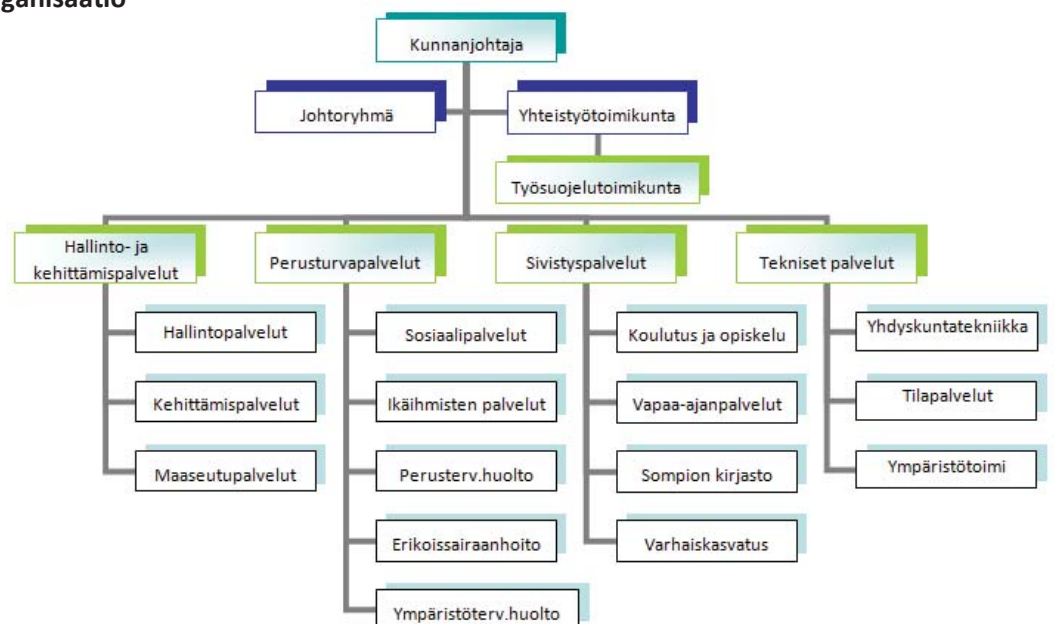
ganisaatio

Kunnanjohtaja

Johtoryhmä

Yhteistyötoimikunta

Työsuojelutoimikunta

Hallinto- ja kehittämispalvelut

Hallintopalvelut

Kehittämispalvelut

Maaseutupalvelut

Perusturvapalvelut

Sosiaalipalvelut

Ikäihmisten palvelut

Perusterv.huolto

Erikoissairaanhoito

Ympäristöterv.huolto

Sivistyspalvelut

Koulutus ja opiskelu

Vapaa-ajanpalvelut

Sompion kirjasto

Varhaiskasvatus

Tekniset palvelut

Yhdyskuntatekniikka

Tilapalvelut

Ympäristötoimi